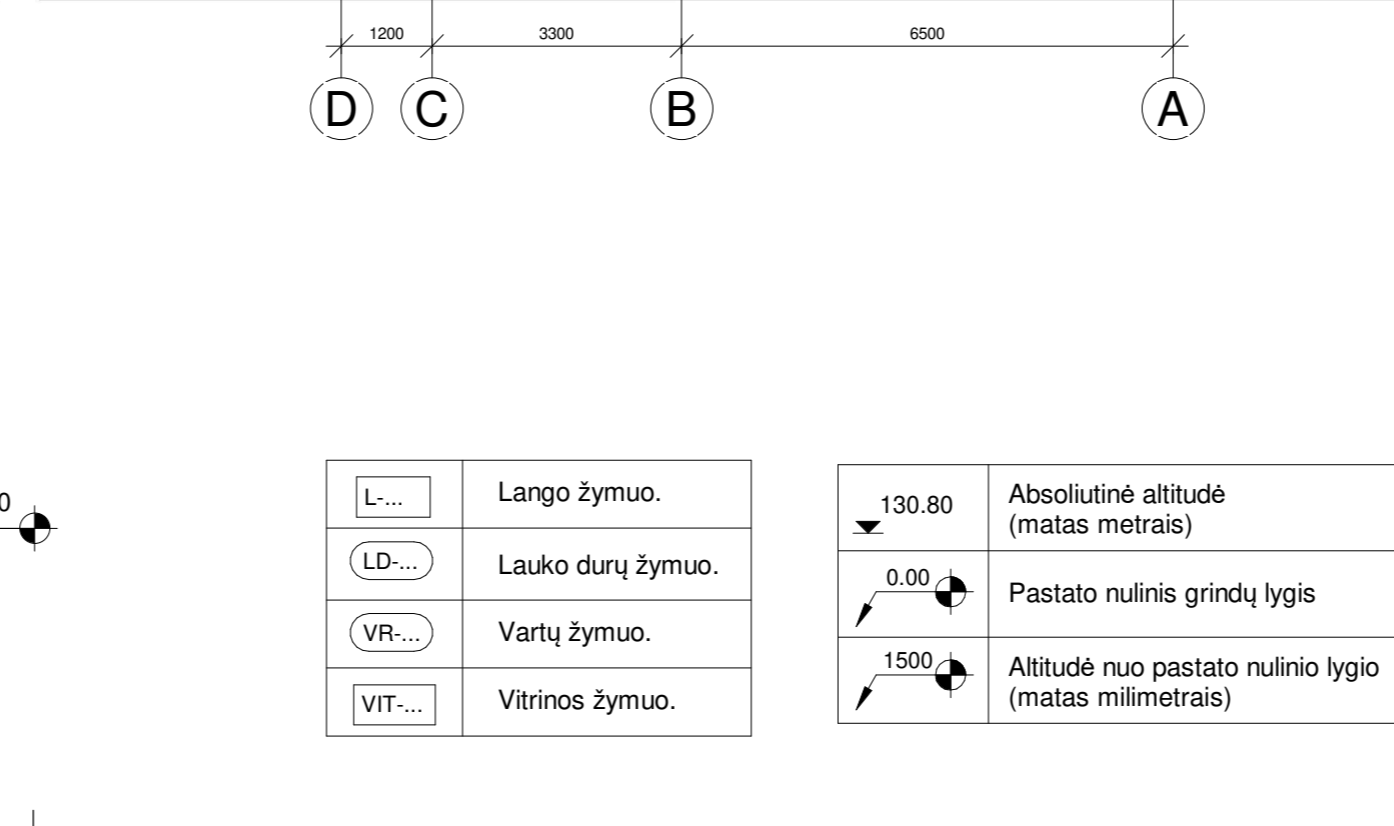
1200 3300 6500

D C B A

0

| | |
|---|---|
| L-... | Lango žymuo. |
| LD-... | Lauko durų žymuo. |
| VR-... | Vartų žymuo. |
| VIT-... | Vitrinos žymuo. |

| | |
|---|---|
| 130.80 | Absoliutinė altitudė (matas metrais) |
| 0.00 | Pastato nulinis grindų lygis |
| 1500 | Altitudė nuo pastato nulinio lygio (matas milimetrais) |